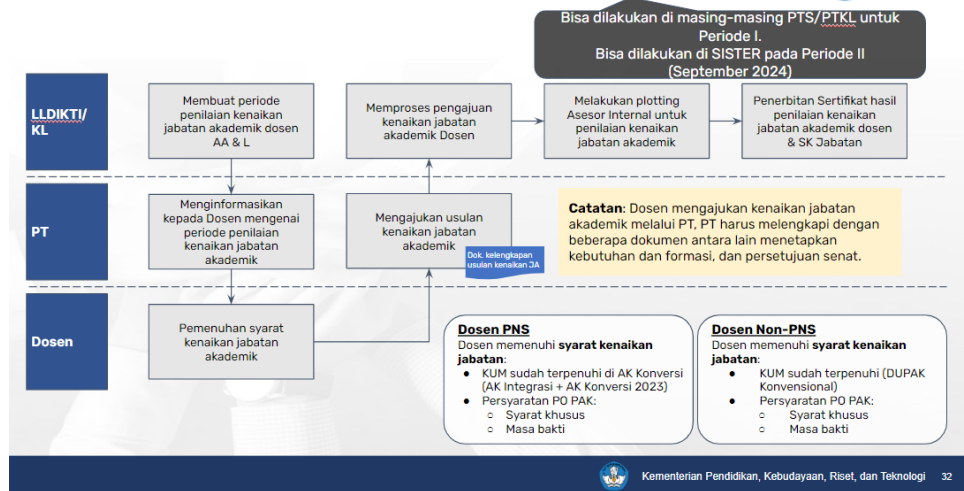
Bisa dilakukan di masing-masing PTS/PTKL untuk Periode I.
Bisa dilakukan di SISTER pada Periode II (September 2024)

LLDIKTI/KL

Membuat periode penilaian kenaikan jabatan akademik dosen AA & L

Memproses pengajuan kenaikan jabatan akademik Dosen

Melakukan plotting Asesor Internal untuk penilaian kenaikan jabatan akademik

Penerbitan Sertifikat hasil penilaian kenaikan jabatan akademik dosen & SK Jabatan

PT

Menginformasikan kepada Dosen mengenai periode penilaian kenaikan jabatan akademik

Mengajukan usulan kenaikan jabatan akademik

Dok. kelengkapan usulan kenaikan JA

Catatan: Dosen mengajukan kenaikan jabatan akademik melalui PT, PT harus melengkapi dengan beberapa dokumen antara lain menetapkan kebutuhan dan formasi, dan persetujuan senat.

Dosen

Pemenuhan syarat kenaikan jabatan akademik

Dosen PNS
Dosen memenuhi syarat kenaikan jabatan:
● KUM sudah terpenuhi di AK Konversi (AK Integrasi + AK Konversi 2023)
● Persyaratan PO PAK:
○ Syarat khusus
○ Masa bakti

Dosen Non-PNS
Dosen memenuhi syarat kenaikan jabatan:
● KUM sudah terpenuhi (DUPAK Konvensional)
● Persyaratan PO PAK:
○ Syarat khusus
○ Masa bakti

Kementerian Pendidikan, Kebudayaan, Riset, dan Teknologi 32